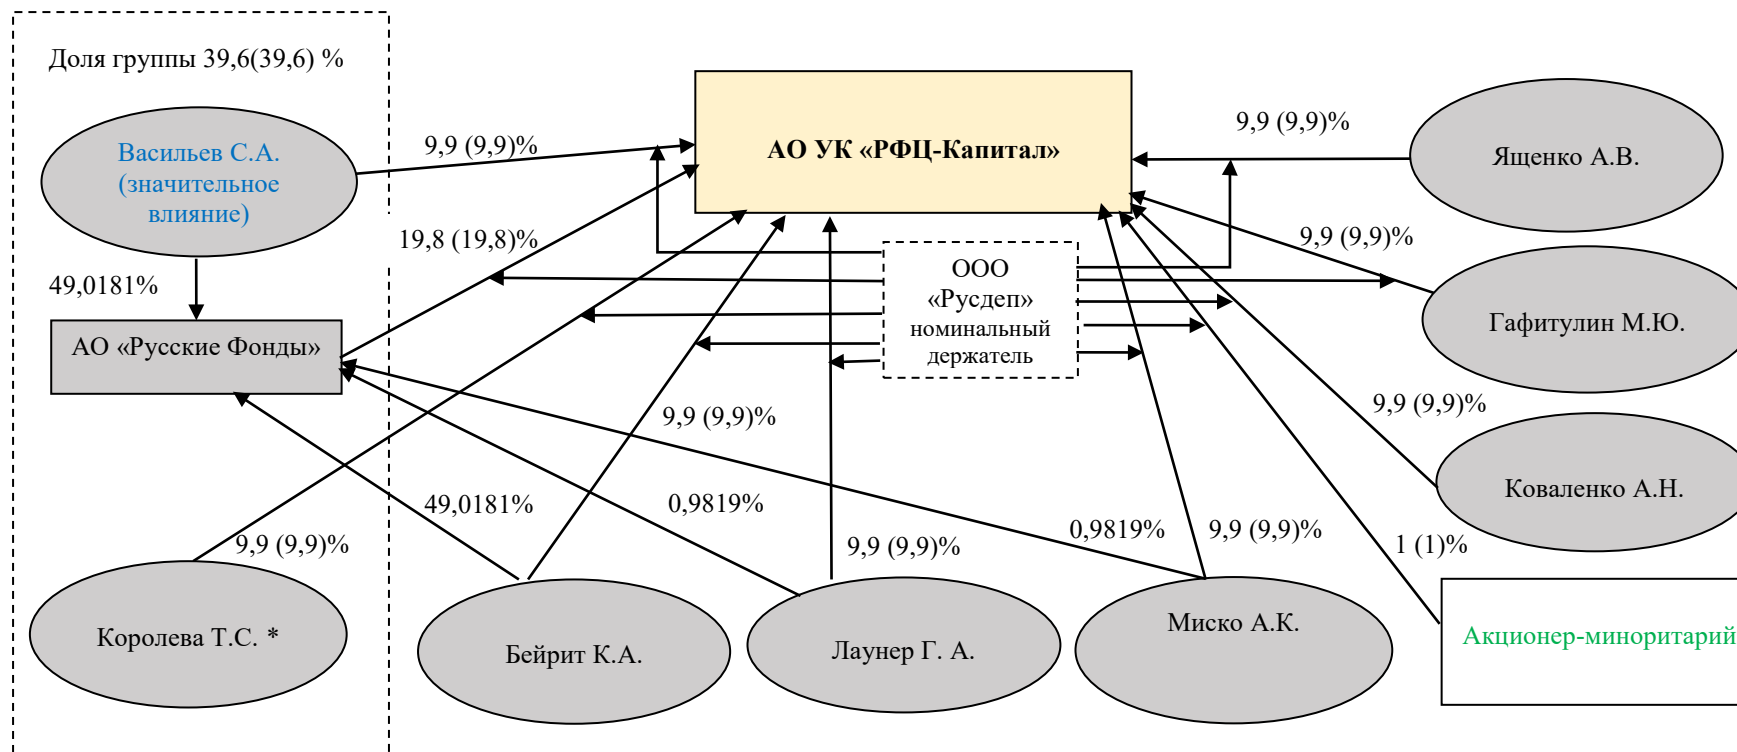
Доля группы 39,6(39,6) %

АО УК «РФЦ-Капитал»

Васильев С.А. (значительное влияние)

9,9 (9,9)%

19,8 (19,8)%

49,0181%

АО «Русские Фонды»

9,9 (9,9)%

Ященко А.В.

9,9 (9,9)%

ООО «Русдеп» номинальный держатель

Гафитулин М.Ю.

9,9 (9,9)%

9,9 (9,9)%

Коваленко А.Н.

49,0181%

0,9819%

9,9 (9,9)%

9,9 (9,9)%

0,9819%

9,9 (9,9)%

1 (1)%

Королева Т.С. *

Бейрит К.А.

Лаунер Г. А.

Миско А.К.

Акционер-миноритарий